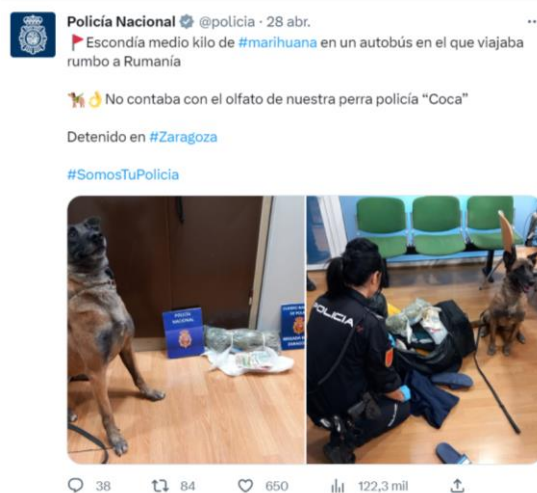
Policía Nacional @policia · 28 abr.

🚩Escondía medio kilo de #marihuana en un autobús en el que viajaba rumbo a Rumanía

🐕👌No contaba con el olfato de nuestra perra policía "Coca"

Detenido en #Zaragoza

#SomosTuPolicia

POLICÍA NACIONAL

POLICIA

38 84 650 122,3 mil